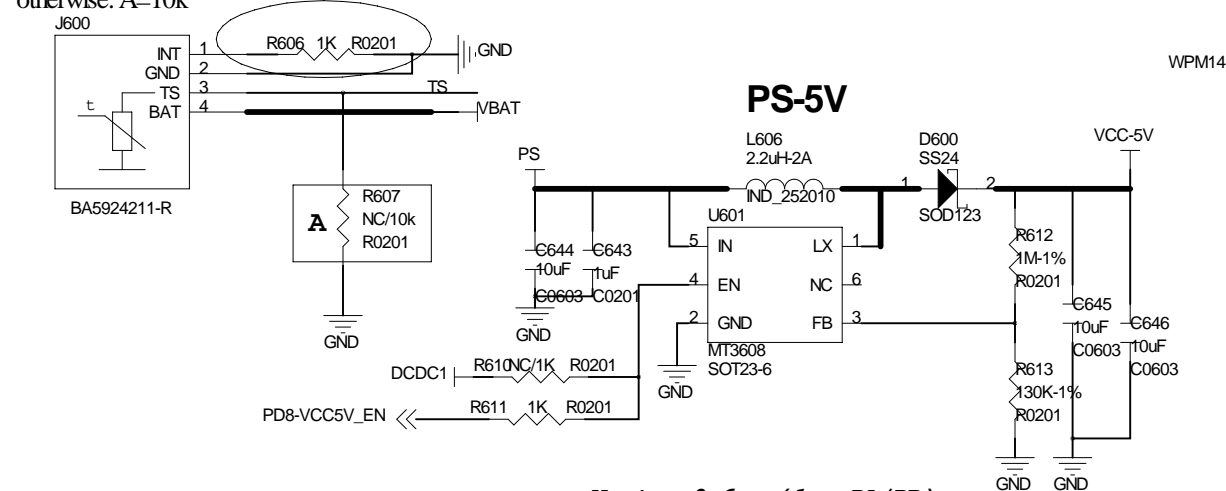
otherwise: A=10k
J600
INT 1
GND 2
TS 3
BAT 4
t
R606 1K R0201
GND
TS
VBAT
WPM14
BA5924211-R
A
R607
NC/10k
R0201
GND
PS-5V
L606
2.2uH-2A
IND_252010
D600
SS24
SOD123
VCC-5V
PS
1
2
U601
5 IN
LX 1
C644
C643
10uF
1uF
C0603
C0201
4 EN
NC 6
2 GND
FB 3
MT3608
SOT23-6
GND
GND
R612
1M-1%
R0201
C645
10uF
C0603
C646
10uF
C0603
R613
130K-1%
R0201
GND
GND
DCDC1
R610 NC/1K R0201
PD8-VCC5V_EN
R611 1K R0201
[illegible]